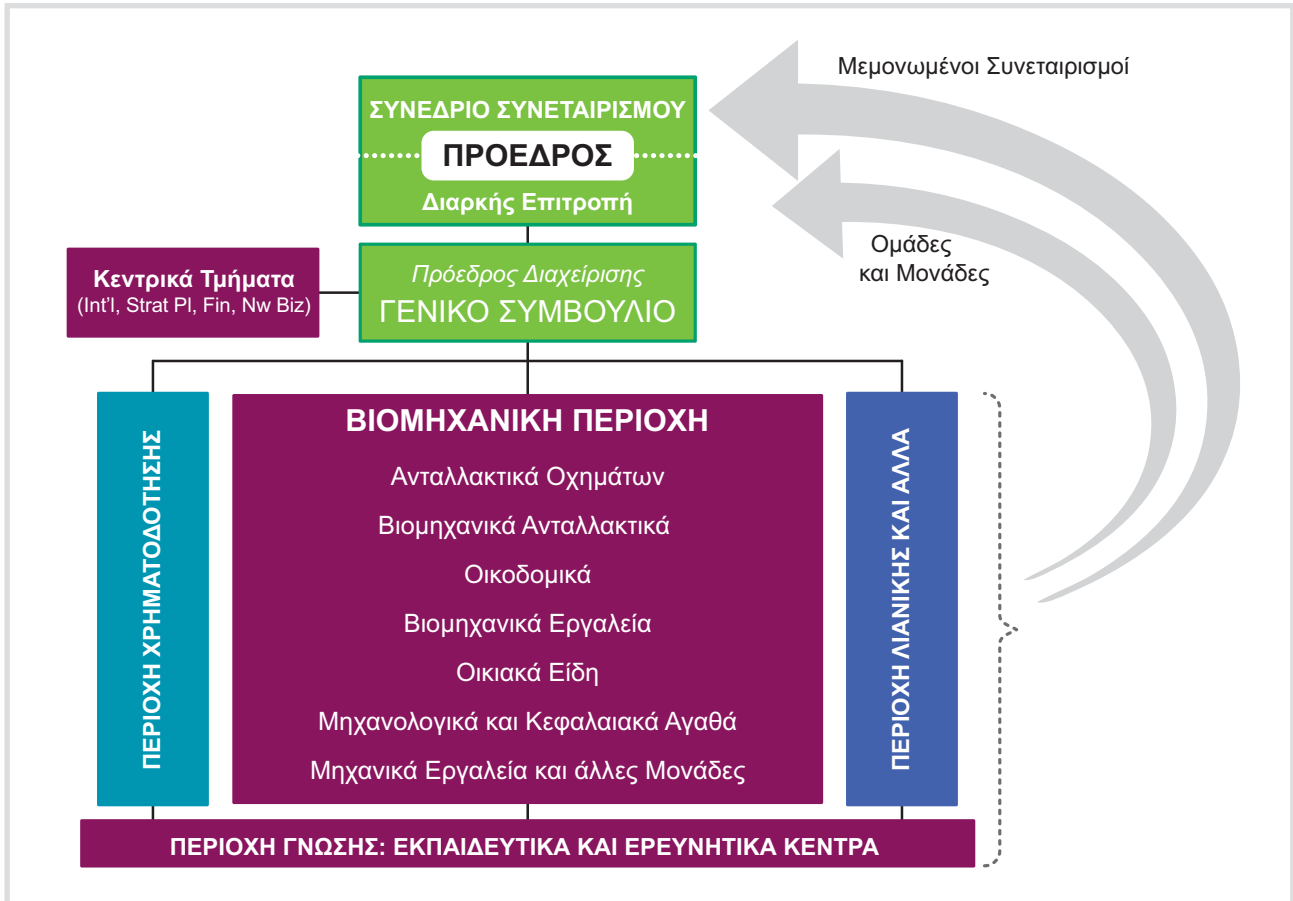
ΣΥΝΕΔΡΙΟ ΣΥΝΕΤΑΙΡΙΣΜΟΥ
ΠΡΟΕΔΡΟΣ
Διαρκής Επιτροπή

Μεμονωμένοι Συνεταιρισμοί

Ομάδες και Μονάδες

Κεντρικά Τμήματα
(Int'l, Strat Pl, Fin, Nw Biz)

Πρόεδρος Διαχείρισης
ΓΕΝΙΚΟ ΣΥΜΒΟΥΛΙΟ

ΠΕΡΙΟΧΗ ΧΡΗΜΑΤΟΔΟΤΗΣΗΣ

ΒΙΟΜΗΧΑΝΙΚΗ ΠΕΡΙΟΧΗ
Ανταλλακτικά Οχημάτων
Βιομηχανικά Ανταλλακτικά
Οικοδομικά
Βιομηχανικά Εργαλεία
Οικιακά Είδη
Μηχανολογικά και Κεφαλαιακά Αγαθά
Μηχανικά Εργαλεία και άλλες Μονάδες

ΠΕΡΙΟΧΗ ΛΙΑΝΙΚΗΣ ΚΑΙ ΑΛΛΑ

ΠΕΡΙΟΧΗ ΓΝΩΣΗΣ: ΕΚΠΑΙΔΕΥΤΙΚΑ ΚΑΙ ΕΡΕΥΝΗΤΙΚΑ ΚΕΝΤΡΑ